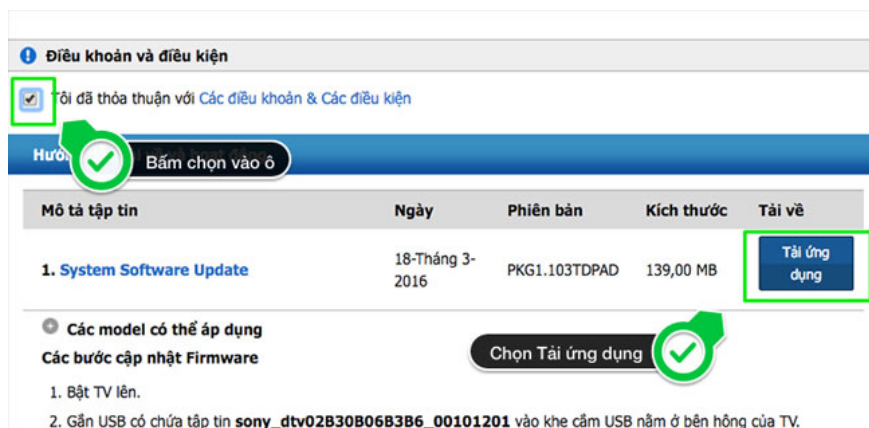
Điều khoản và điều kiện

Tôi đã thỏa thuận với Các điều khoản & Các điều kiện

Hướ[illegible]

Bấm chọn vào ô

| Mô tả tập tin | Ngày | Phiên bản | Kích thước | Tải về |
|---|---|---|---|---|
| 1. System Software Update | 18-Tháng 3-2016 | PKG1.103TDPAD | 139,00 MB | Tải ứng dụng |

Các model có thể áp dụng

Các bước cập nhật Firmware

Chọn Tải ứng dụng

1. Bật TV lên.

2. Gắn USB có chứa tập tin sony_dtv02B30B06B3B6_00101201 vào khe cắm USB nằm ở bên hông của TV.